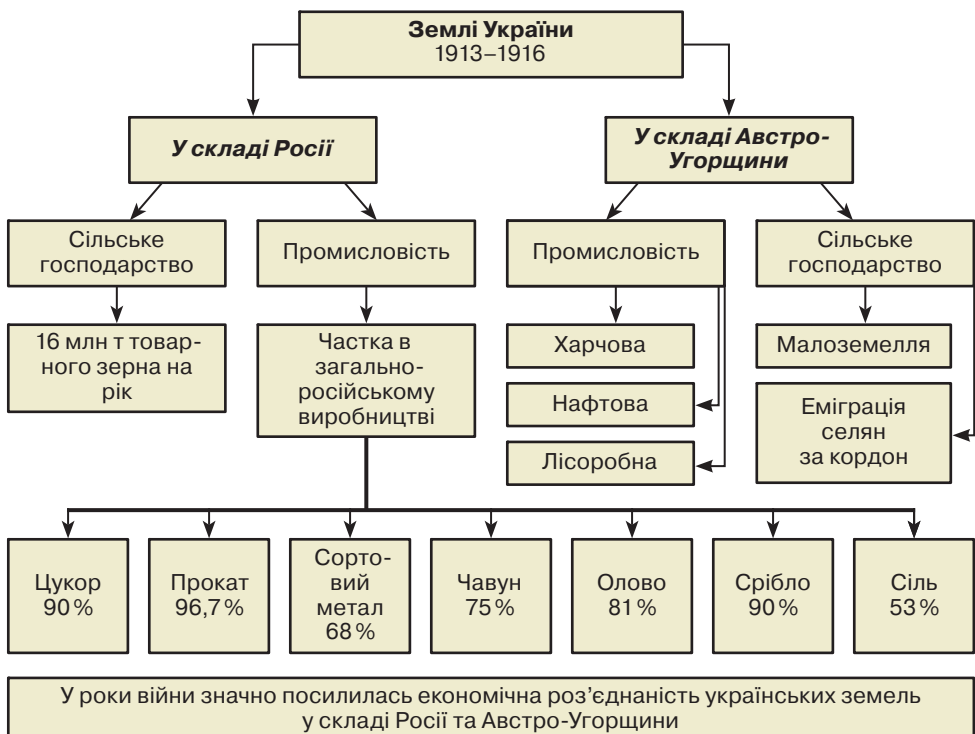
Землі України
1913–1916

У складі Росії

У складі Австро-Угорщини

Сільське господарство

Промисловість

Промисловість

Сільське господарство

16 млн т товарного зерна на рік

Частка в загальноросійському виробництві

Харчова

Нафтова

Лісоробна

Малоземелля

Еміграція селян за кордон

Цукор 90 %

Прокат 96,7 %

Сортовий метал 68 %

Чавун 75 %

Олово 81 %

Срібло 90 %

Сіль 53 %

У роки війни значно посилилась економічна роз'єднаність українських земель у складі Росії та Австро-Угорщини